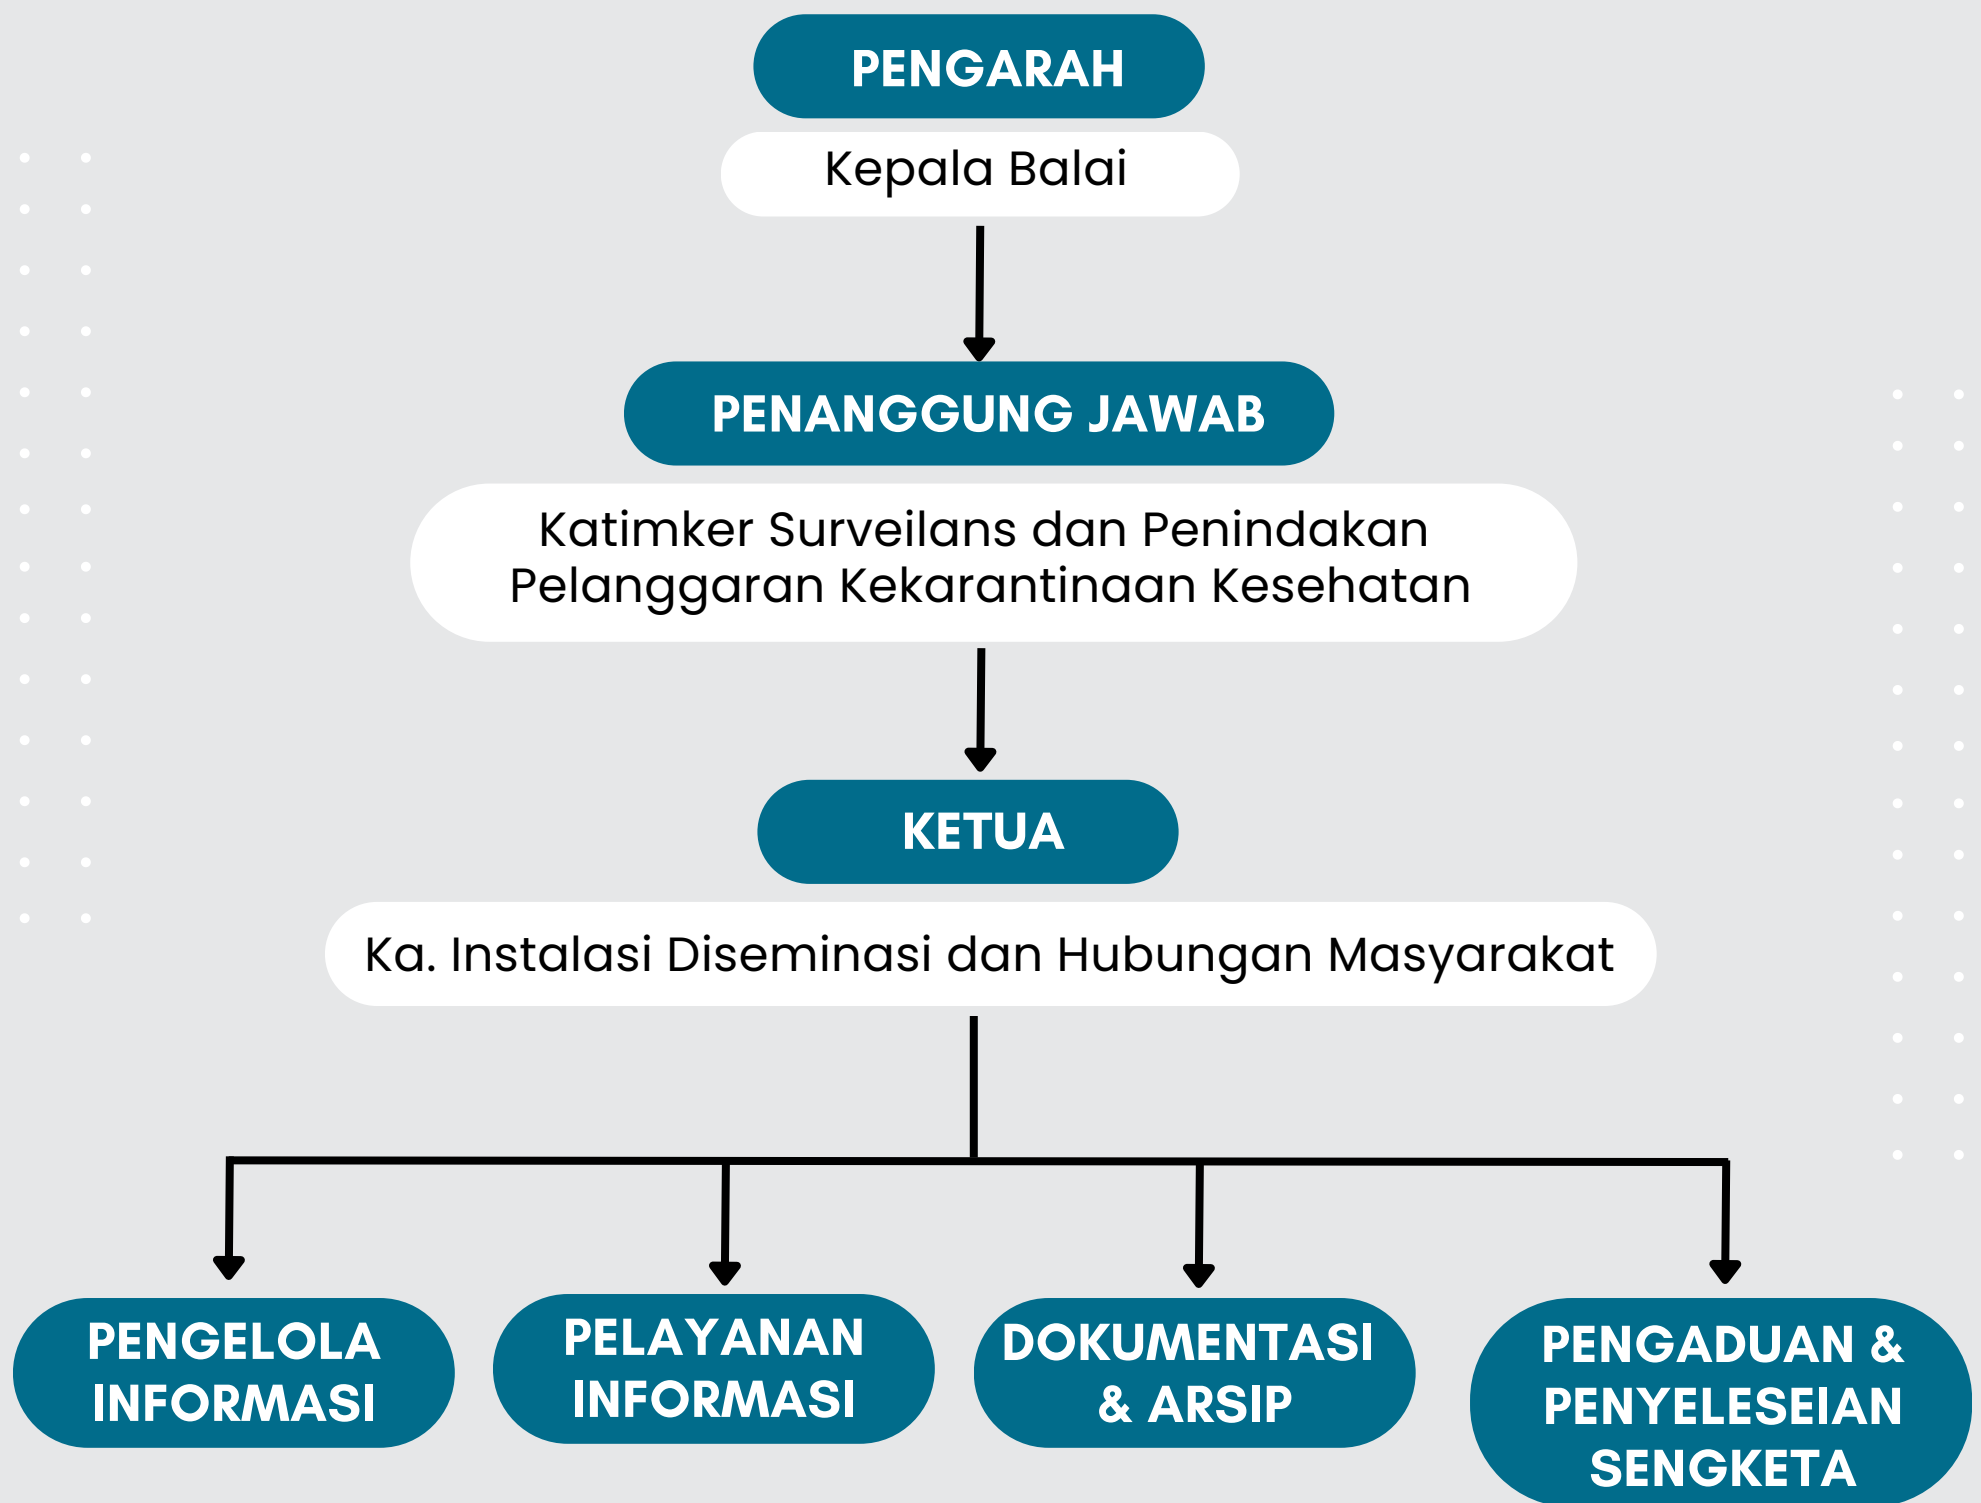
PENGARAH

Kepala Balai

PENANGGUNG JAWAB

Katimker Surveilans dan Penindakan Pelanggaran Kekarantinaan Kesehatan

KETUA

Ka. Instalasi Diseminasi dan Hubungan Masyarakat

PENGELOLA INFORMASI

PELAYANAN INFORMASI

DOKUMENTASI & ARSIP

PENGADUAN & PENYELESEIAN SENGKETA